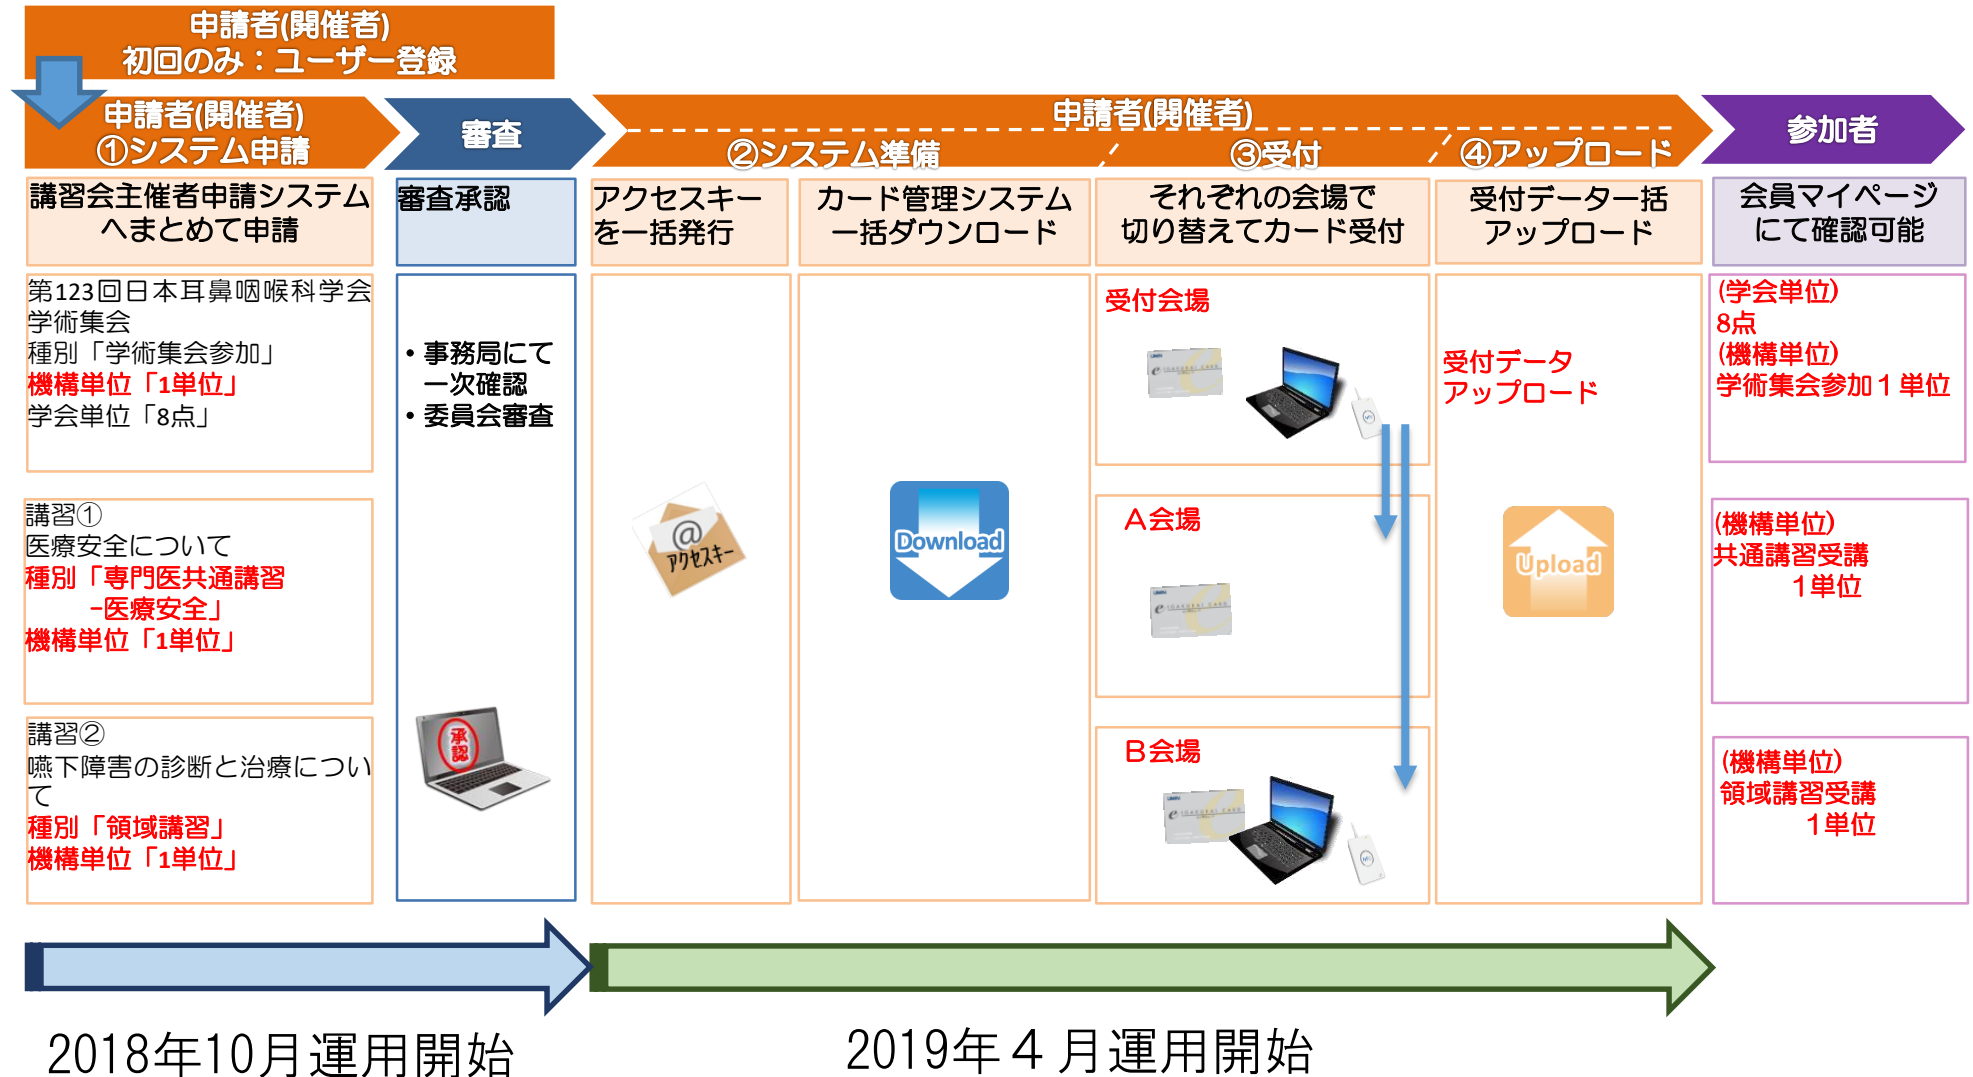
申請者(開催者)
初回のみ：ユーザー登録

申請者(開催者)
①システム申請

審査

申請者(開催者)

②システム準備

③受付

④アップロード

参加者

講習会主催者申請システムへまとめて申請

審査承認

アクセスキーを一括発行

カード管理システム一括ダウンロード

それぞれの会場で切り替えてカード受付

受付データ一括アップロード

会員マイページにて確認可能

第123回日本耳鼻咽喉科学会学術集会
種別「学術集会参加」
機構単位「1単位」
学会単位「8点」

・事務局にて一次確認
・委員会審査

受付会場

受付データアップロード

(学会単位)
8点
(機構単位)
学術集会参加１単位

講習①
医療安全について
種別「専門医共通講習 −医療安全」
機構単位「1単位」

@
アクセスキー

Download

A会場

Upload

(機構単位)
共通講習受講
１単位

講習②
嚥下障害の診断と治療について
種別「領域講習」
機構単位「1単位」

承認

B会場

(機構単位)
領域講習受講
１単位

2018年10月運用開始

2019年４月運用開始